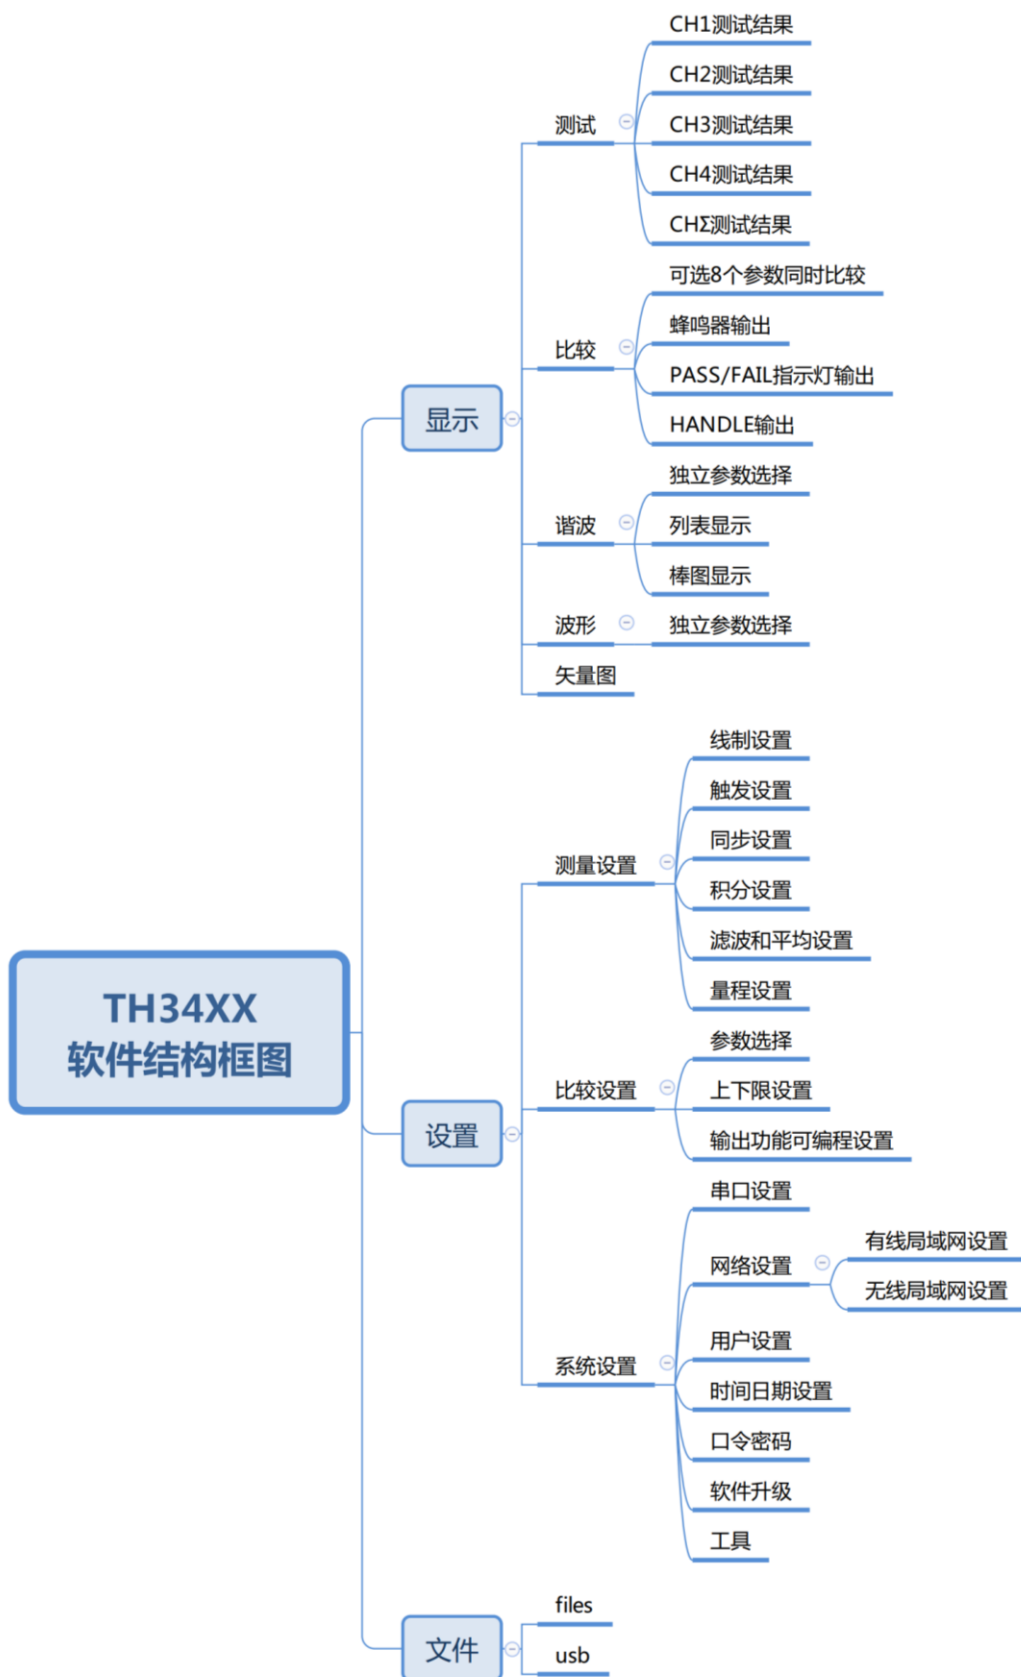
TH34XX
软件结构框图

显示

测试
CH1测试结果
CH2测试结果
CH3测试结果
CH4测试结果
CHΣ测试结果

比较
可选8个参数同时比较
蜂鸣器输出
PASS/FAIL指示灯输出
HANDLE输出

谐波
独立参数选择
列表显示
棒图显示

波形
独立参数选择

矢量图

设置

测量设置
线制设置
触发设置
同步设置
积分设置
滤波和平均设置
量程设置

比较设置
参数选择
上下限设置
输出功能可编程设置

系统设置
串口设置
网络设置
有线局域网设置
无线局域网设置
用户设置
时间日期设置
口令密码
软件升级
工具

文件
files
usb